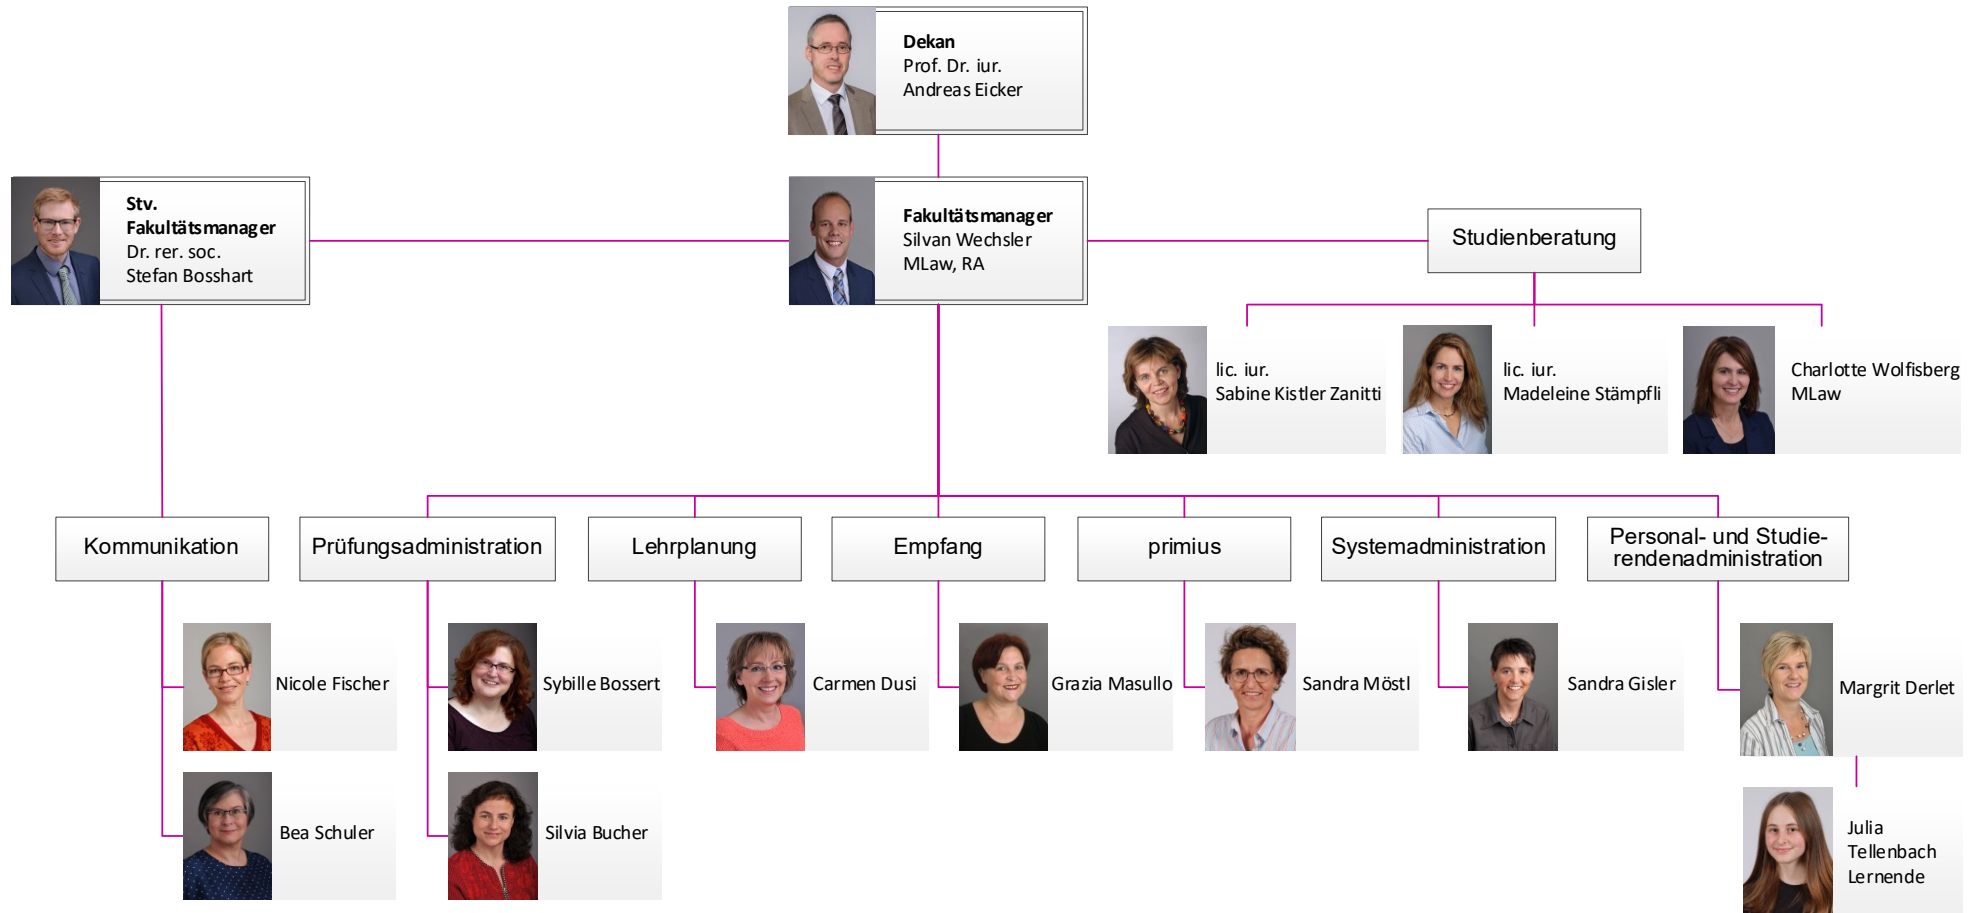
**Dekan**
Prof. Dr. iur.
Andreas Eicker

**Stv. Fakultätsmanager**
Dr. rer. soc.
Stefan Bosshart

**Fakultätsmanager**
Silvan Wechsler
MLaw, RA

Studienberatung

lic. iur.
Sabine Kistler Zanitti

lic. iur.
Madeleine Stämpfli

Charlotte Wolfisberg
MLaw

Kommunikation

Prüfungsadministration

Lehrplanung

Empfang

primius

Systemadministration

Personal- und Studierendenadministration

Nicole Fischer

Bea Schuler

Sybille Bossert

Silvia Bucher

Carmen Dusi

Grazia Masullo

Sandra Möstl

Sandra Gisler

Margrit Derlet

Julia
Tellenbach
Lernende